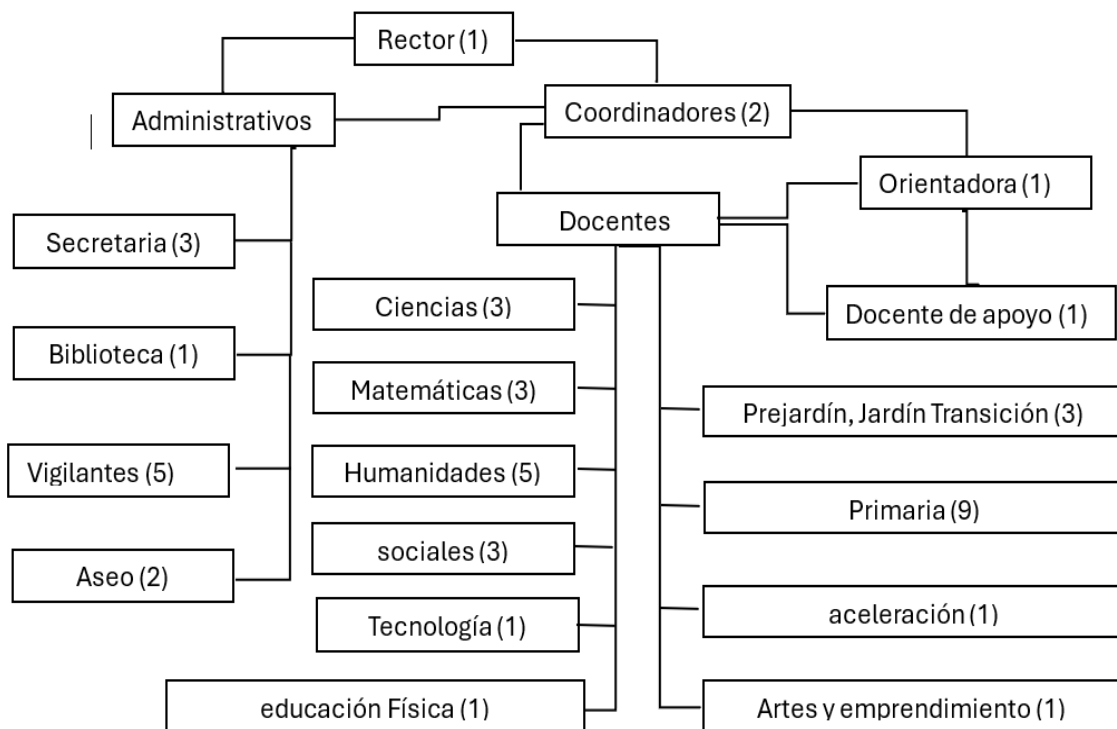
Rector (1)

Administrativos

Coordinadores (2)

Orientadora (1)

Docentes

Docente de apoyo (1)

Secretaria (3)

Biblioteca (1)

Vigilantes (5)

Aseo (2)

Ciencias (3)

Matemáticas (3)

Humanidades (5)

sociales (3)

Tecnología (1)

educación Física (1)

Prejardín, Jardín Transición (3)

Primaria (9)

aceleración (1)

Artes y emprendimiento (1)